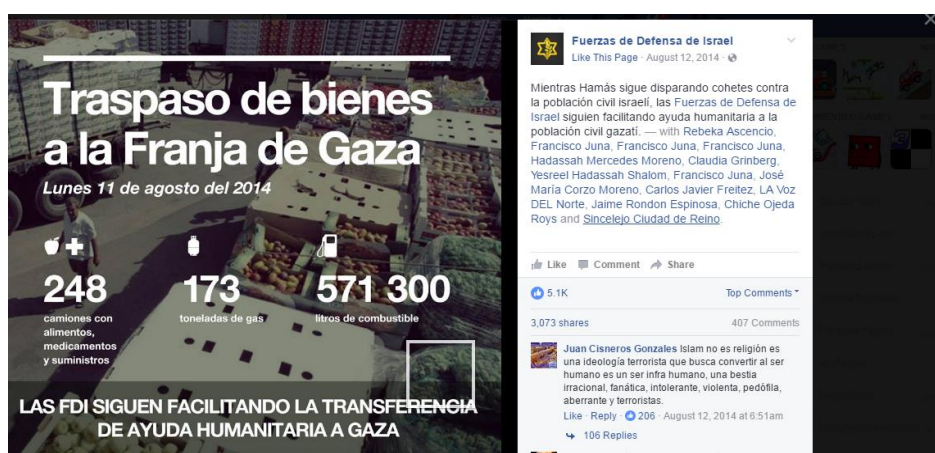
Traspaso de bienes a la Franja de Gaza

Lunes 11 de agosto del 2014

248
camiones con alimentos, medicamentos y suministros

173
toneladas de gas

571 300
litros de combustible

LAS FDI SIGUEN FACILITANDO LA TRANSFERENCIA DE AYUDA HUMANITARIA A GAZA

Fuerzas de Defensa de Israel
Like This Page · August 12, 2014 ·

Mientras Hamás sigue disparando cohetes contra la población civil israelí, las Fuerzas de Defensa de Israel siguen facilitando ayuda humanitaria a la población civil gazatí. — with Rebeka Ascencio, Francisco Juna, Francisco Juna, Francisco Juna, Hadassah Mercedes Moreno, Claudia Grinberg, Yesreel Hadassah Shalom, Francisco Juna, José María Corzo Moreno, Carlos Javier Freitez, LA Voz DEL Norte, Jaime Rondon Espinosa, Chiche Ojeda Roys and Sincelejo Ciudad de Reino.

Like Comment Share

5.1K
Top Comments

3,073 shares
407 Comments

Juan Cisneros Gonzales Islam no es religión es una ideología terrorista que busca convertir al ser humano es un ser infra humano, una bestia irracional, fanática, intolerante, violenta, pedófila, aberrante y terroristas.
Like · Reply · 206 · August 12, 2014 at 6:51am
106 Replies